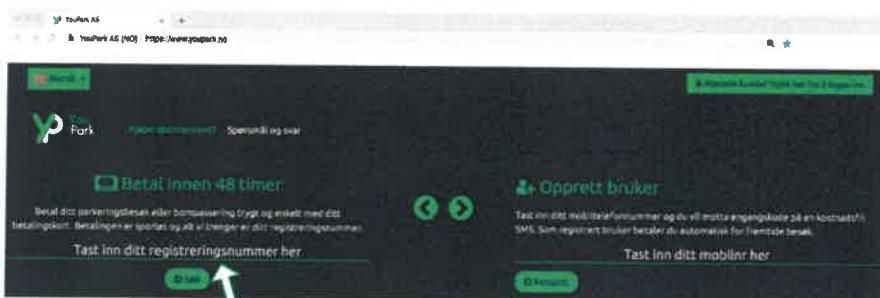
YouPark AS
YouPark AS (NO) https://www.youpark.no

Norsk

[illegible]

YouPark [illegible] Spørsmål og svar

Betal innen 48 timer

Betal ditt parkeringsbesøk eller bomavgift trygt og enkelt med ditt betalingskort. Betalingen er sporløs og alt vi trenger er ditt registreringsnummer.

Tast inn ditt registreringsnummer her

Søk

Opprett bruker

Tast inn ditt mobiltelefonnummer og du vil motta engangskode på en kostnadsfri SMS. Som registrert bruker betaler du automatisk for fremtidige besøk.

Tast inn ditt mobilnr her

Fortsett